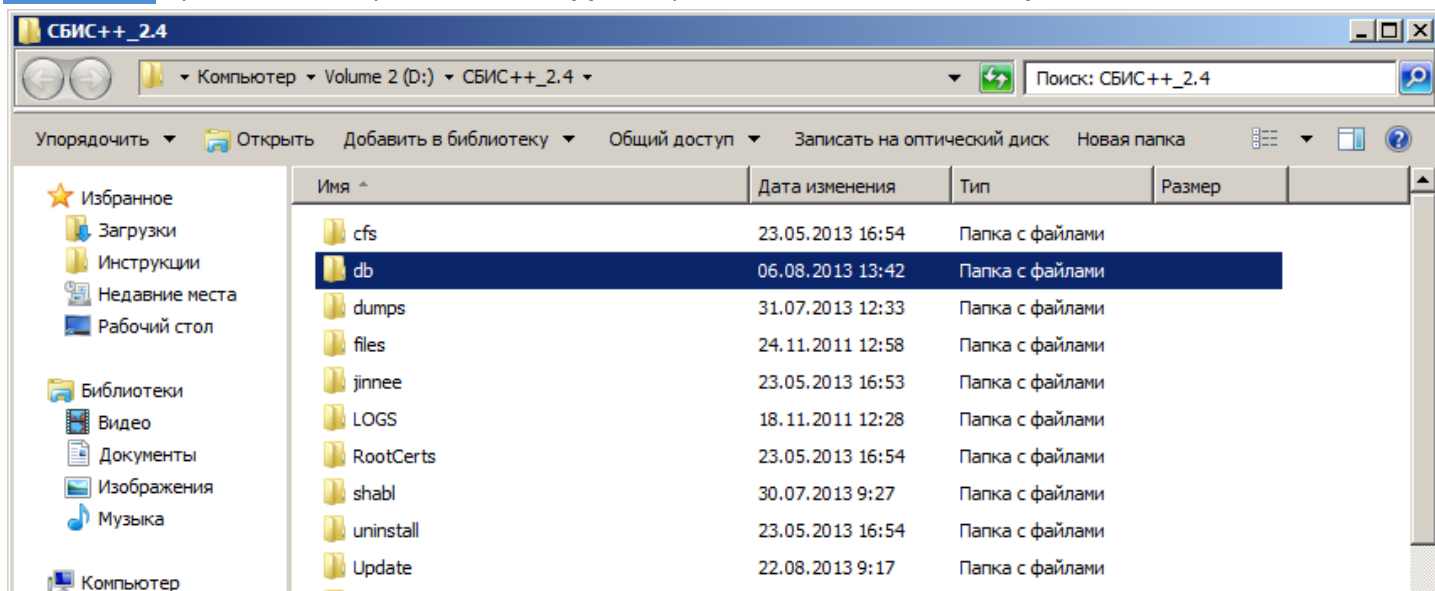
СБИС++_2.4

Компьютер ▸ Volume 2 (D:) ▸ СБИС++_2.4

Поиск: СБИС++_2.4

Упорядочить Открыть Добавить в библиотеку Общий доступ Записать на оптический диск Новая папка

Избранное
Загрузки
Инструкции
Недавние места
Рабочий стол

Библиотеки
Видео
Документы
Изображения
Музыка

Компьютер

| Имя | Дата изменения | Тип | Размер |
|---|---|---|---|
| cfs | 23.05.2013 16:54 | Папка с файлами | |
| db | 06.08.2013 13:42 | Папка с файлами | |
| dumps | 31.07.2013 12:33 | Папка с файлами | |
| files | 24.11.2011 12:58 | Папка с файлами | |
| jinnee | 23.05.2013 16:53 | Папка с файлами | |
| LOGS | 18.11.2011 12:28 | Папка с файлами | |
| RootCerts | 23.05.2013 16:54 | Папка с файлами | |
| shabl | 30.07.2013 9:27 | Папка с файлами | |
| uninstall | 23.05.2013 16:54 | Папка с файлами | |
| Update | 22.08.2013 9:17 | Папка с файлами | |